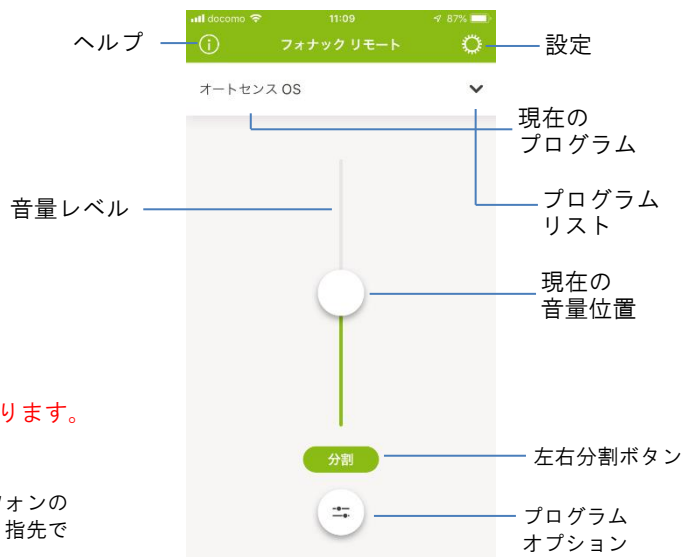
docomo 11:09 87%

ヘルプ

フォナック リモート

設定

オートセンス OS

現在の
プログラム

プログラム
リスト

音量レベル

現在の
音量位置

ります。

分割

左右分割ボタン

フォンの
指先で

プログラム
オプション